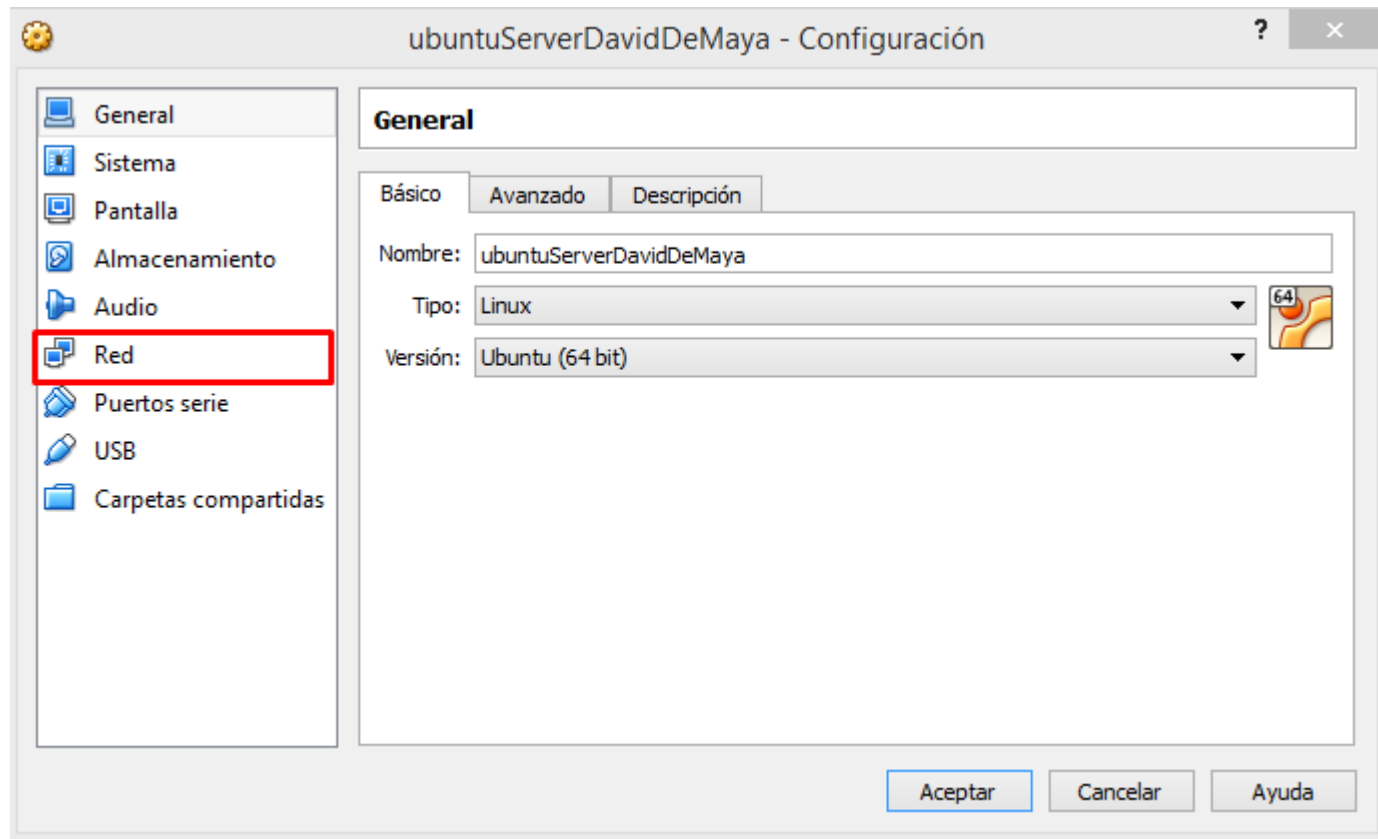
ubuntuServerDavidDeMaya - Configuración

?

General
Sistema
Pantalla
Almacenamiento
Audio
Red
Puertos serie
USB
Carpetas compartidas

General

Básico | Avanzado | Descripción

Nombre: ubuntuServerDavidDeMaya
Tipo: Linux
Versión: Ubuntu (64 bit)

64

Aceptar | Cancelar | Ayuda